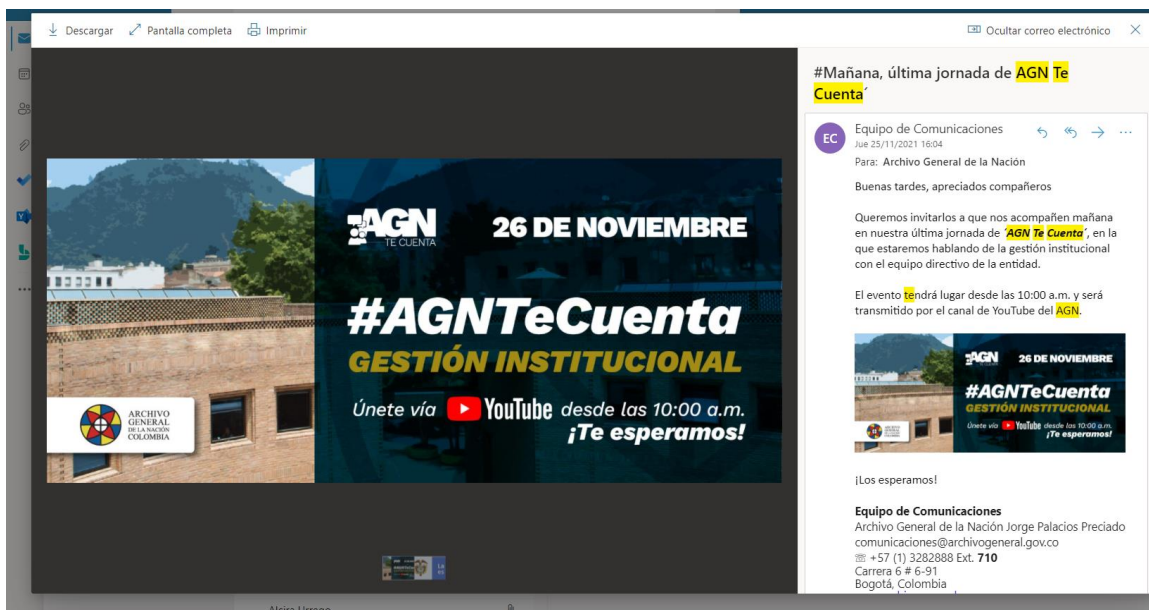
Descargar Pantalla completa Imprimir

Ocultar correo electrónico

ARCHIVO GENERAL DE LA NACIÓN COLOMBIA

AGN TE CUENTA 26 DE NOVIEMBRE

#AGNTeCuenta

GESTIÓN INSTITUCIONAL

Únete vía YouTube desde las 10:00 a.m.

¡Te esperamos!

#Mañana, última jornada de AGN Te Cuenta´

EC Equipo de Comunicaciones
Jue 25/11/2021 16:04
Para: Archivo General de la Nación

Buenas tardes, apreciados compañeros

Queremos invitarlos a que nos acompañen mañana en nuestra última jornada de ´AGN Te Cuenta´, en la que estaremos hablando de la gestión institucional con el equipo directivo de la entidad.

El evento tendrá lugar desde las 10:00 a.m. y será transmitido por el canal de YouTube del AGN.

AGN 26 DE NOVIEMBRE #AGNTeCuenta GESTIÓN INSTITUCIONAL Únete vía YouTube desde las 10:00 a.m. ¡Te esperamos!

¡Los esperamos!

Equipo de Comunicaciones
Archivo General de la Nación Jorge Palacios Preciado
comunicaciones@archivogeneral.gov.co
+57 (1) 3282888 Ext. 710
Carrera 6 # 6-91
Bogotá, Colombia

Alcira Urrego